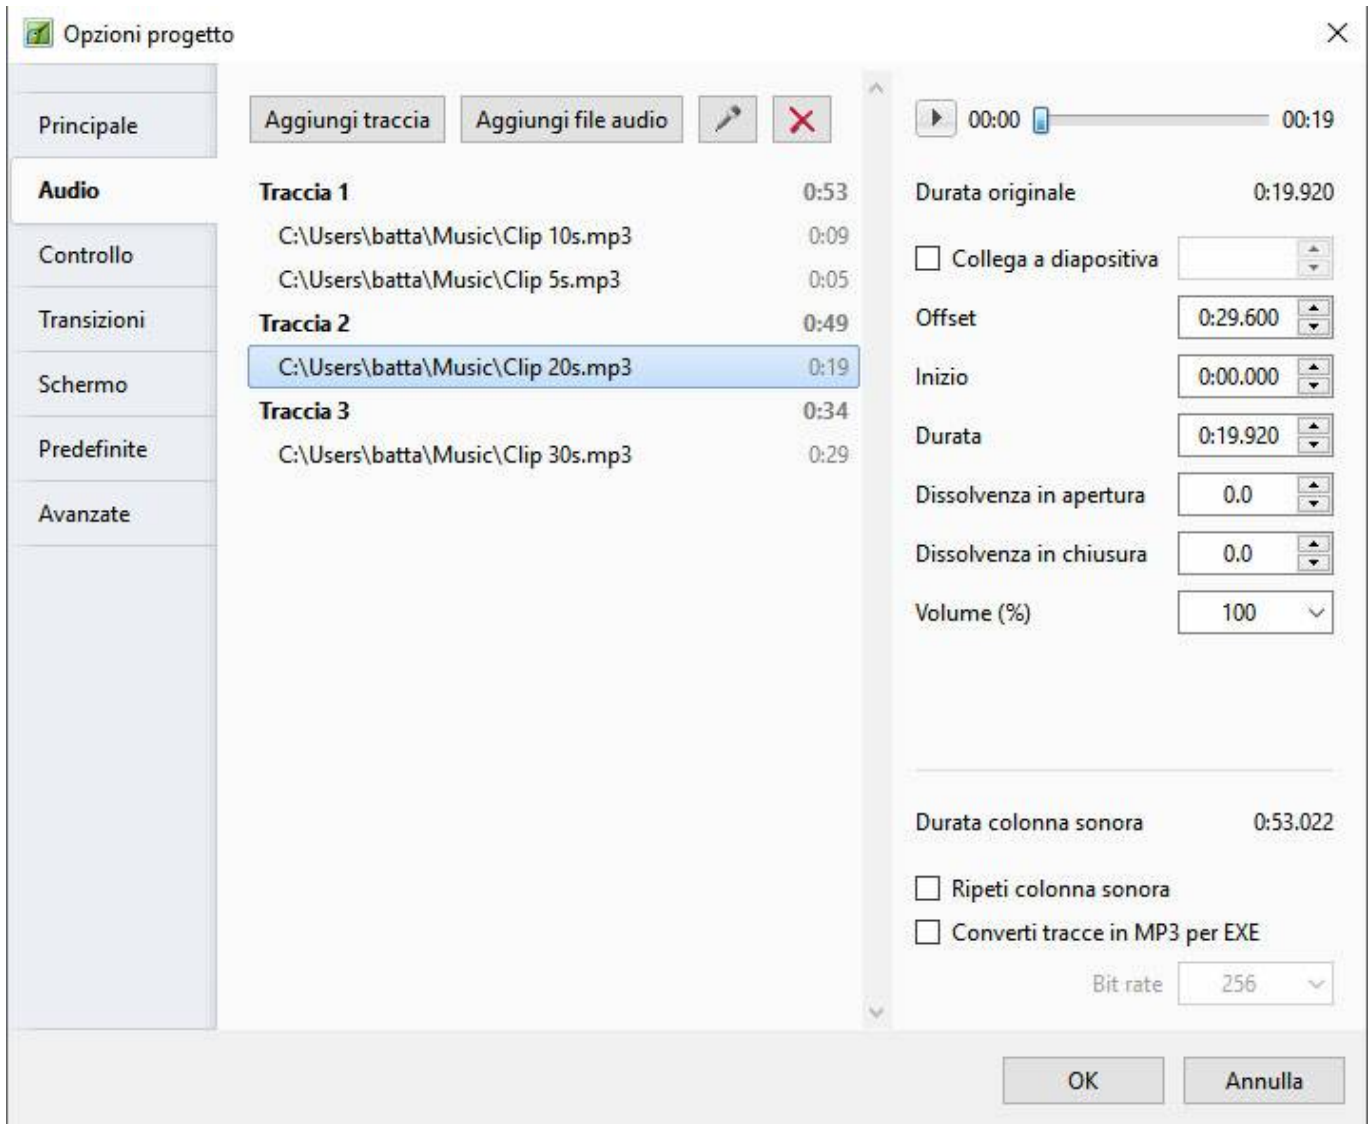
Opzioni progetto

Principale
Audio
Controllo
Transizioni
Schermo
Predefinite
Avanzate

Aggiungi traccia
Aggiungi file audio

| | |
|---|---|
| Traccia 1 | 0:53 |
| C:\Users\batta\Music\Clip 10s.mp3 | 0:09 |
| C:\Users\batta\Music\Clip 5s.mp3 | 0:05 |
| Traccia 2 | 0:49 |
| C:\Users\batta\Music\Clip 20s.mp3 | 0:19 |
| Traccia 3 | 0:34 |
| C:\Users\batta\Music\Clip 30s.mp3 | 0:29 |

00:00 00:19

Durata originale 0:19.920

Collega a diapositiva

Offset 0:29.600

Inizio 0:00.000

Durata 0:19.920

Dissolvenza in apertura 0.0

Dissolvenza in chiusura 0.0

Volume (%) 100

Durata colonna sonora 0:53.022

Ripeti colonna sonora

Converti tracce in MP3 per EXE

Bit rate 256

OK
Annulla